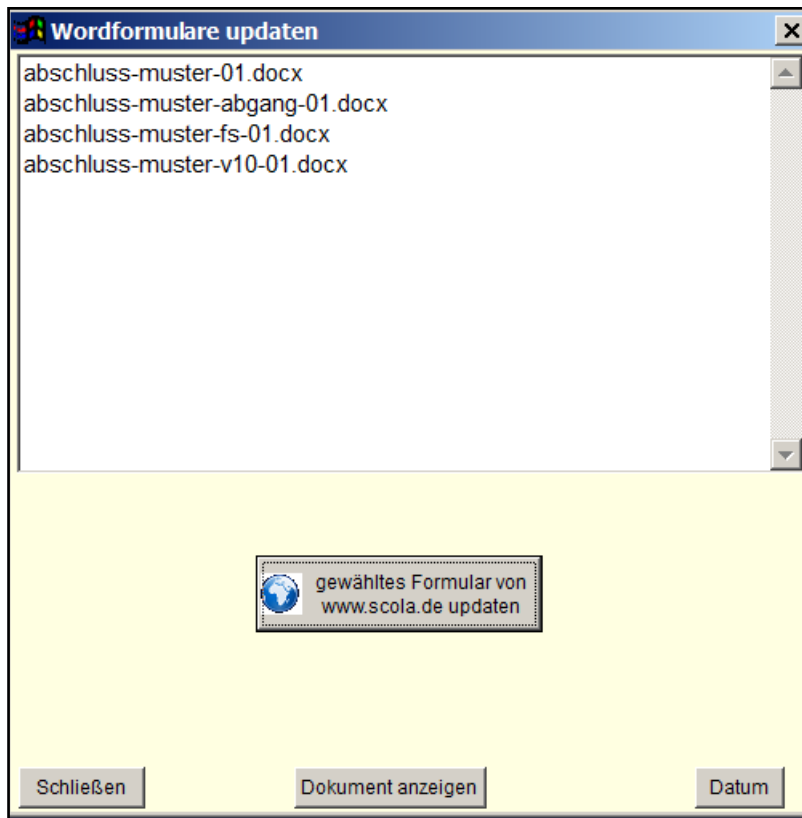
Wordformulare updaten

abschluss-muster-01.docx
abschluss-muster-abgang-01.docx
abschluss-muster-fs-01.docx
abschluss-muster-v10-01.docx

gewähltes Formular von www.scola.de updaten

Schließen

Dokument anzeigen

Datum